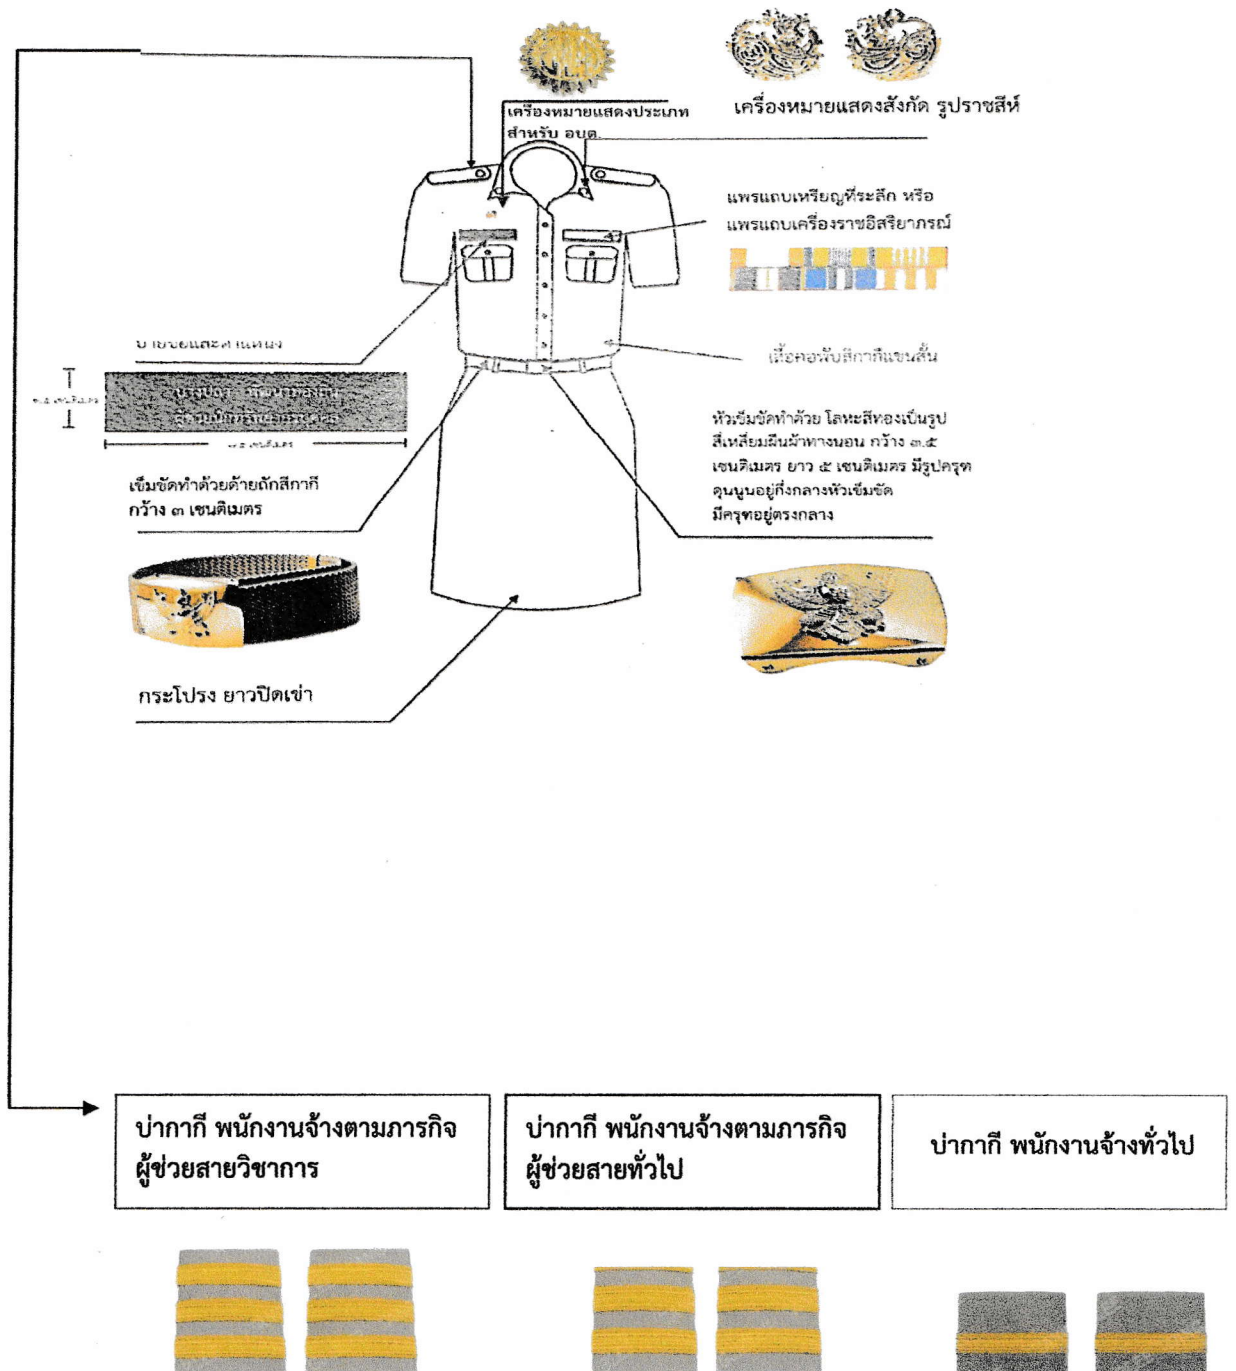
เครื่องหมายแสดงประเภท สำหรับ อบต.

เครื่องหมายแสดงสังกัด รูปราชสีห์

แพรแถบเหรียญที่ระลึก หรือ แพรแถบเครื่องราชอิสริยาภรณ์

ป้ายชื่อและตำแหน่ง

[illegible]

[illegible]

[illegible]

เสื้อคอพับสีกากีแขนสั้น

หัวเข็มขัดทำด้วย โลหะสีทองเป็นรูปสี่เหลี่ยมผืนผ้าทางนอน กว้าง ๓.๕ เซนติเมตร ยาว ๕ เซนติเมตร มีรูปครุฑดุนนูนอยู่กึ่งกลางหัวเข็มขัด มีครุฑอยู่ตรงกลาง

เข็มขัดทำด้วยด้ายถักสีกากี กว้าง ๓ เซนติเมตร

กระโปรง ยาวปิดเข่า

บ่ากากี พนักงานจ้างตามภารกิจ ผู้ช่วยสายวิชาการ

บ่ากากี พนักงานจ้างตามภารกิจ ผู้ช่วยสายทั่วไป

บ่ากากี พนักงานจ้างทั่วไป